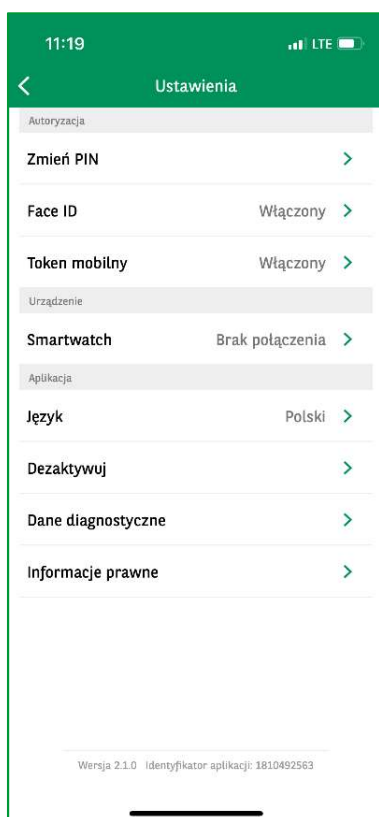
11:19
LTE

Ustawienia

Autoryzacja

Zmień PIN

Face ID Włączony

Token mobilny Włączony

Urządzenie

Smartwatch Brak połączenia

Aplikacja

Język Polski

Dezaktywuj

Dane diagnostyczne

Informacje prawne

Wersja 2.1.0 Identyfikator aplikacji: 1810492563